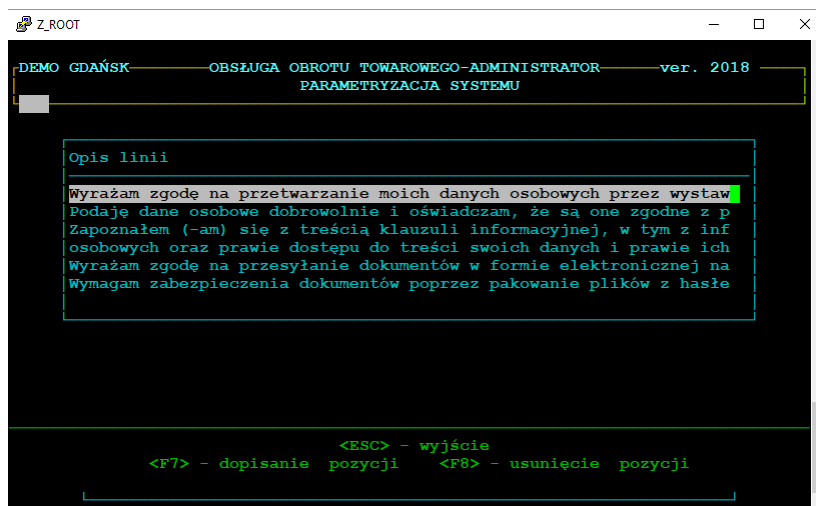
Z_ROOT

DEMO GDAŃSK OBSŁUGA OBROTU TOWAROWEGO-ADMINISTRATOR ver. 2018
PARAMETRYZACJA SYSTEMU

Opis linii

Wyrażam zgodę na przetwarzanie moich danych osobowych przez wystaw
Podaję dane osobowe dobrowolnie i oświadczam, że są one zgodne z p
Zapoznałem (-am) się z treścią klauzuli informacyjnej, w tym z inf
osobowych oraz prawie dostępu do treści swoich danych i prawie ich
Wyrażam zgodę na przesyłanie dokumentów w formie elektronicznej na
Wymagam zabezpieczenia dokumentów poprzez pakowanie plików z hasłe

<ESC> - wyjście
<F7> - dopisanie pozycji <F8> - usunięcie pozycji